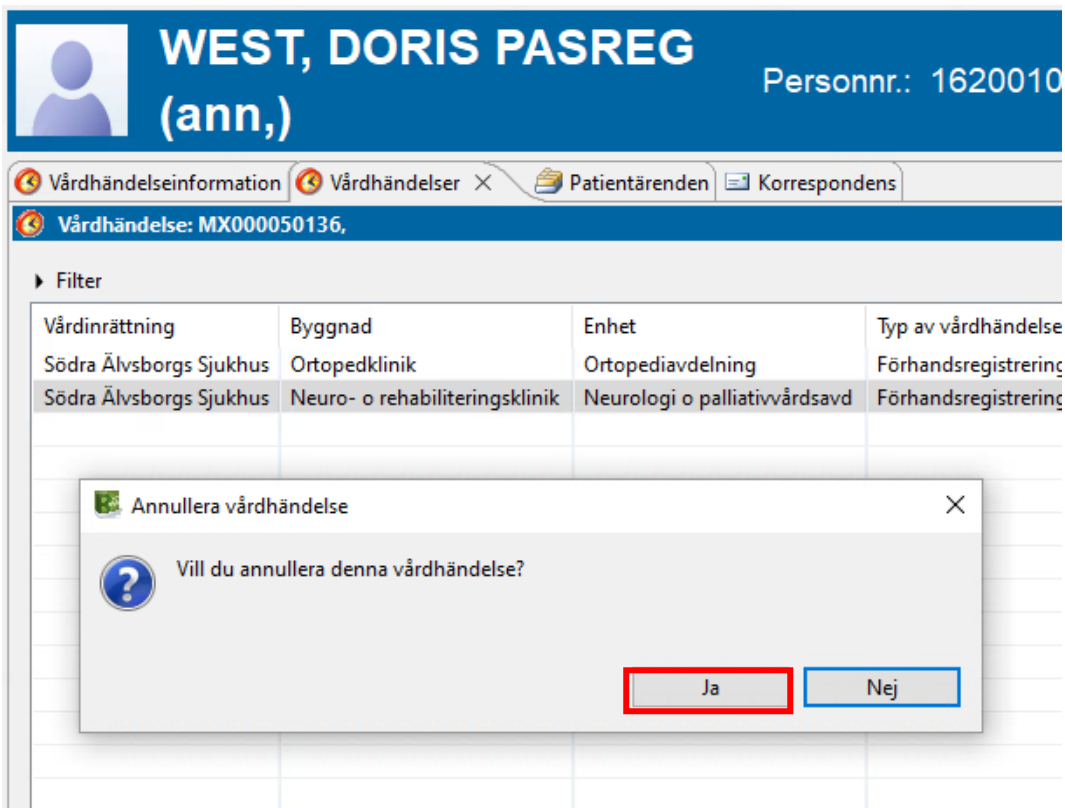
WEST, DORIS PASREG (ann,)

Personnr.: 1620010

Vårdhändelseinformation | Vårdhändelser | Patientärenden | Korrespondens

Vårdhändelse: MX000050136,

Filter

| Vårdinrättning | Byggnad | Enhet | Typ av vårdhändelse |
|---|---|---|---|
| Södra Älvsborgs Sjukhus | Ortopedklinik | Ortopediavdelning | Förhandsregistrering |
| Södra Älvsborgs Sjukhus | Neuro- o rehabiliteringsklinik | Neurologi o palliativvårdsavd | Förhandsregistrering |

Annullera vårdhändelse

Vill du annullera denna vårdhändelse?

Ja

Nej